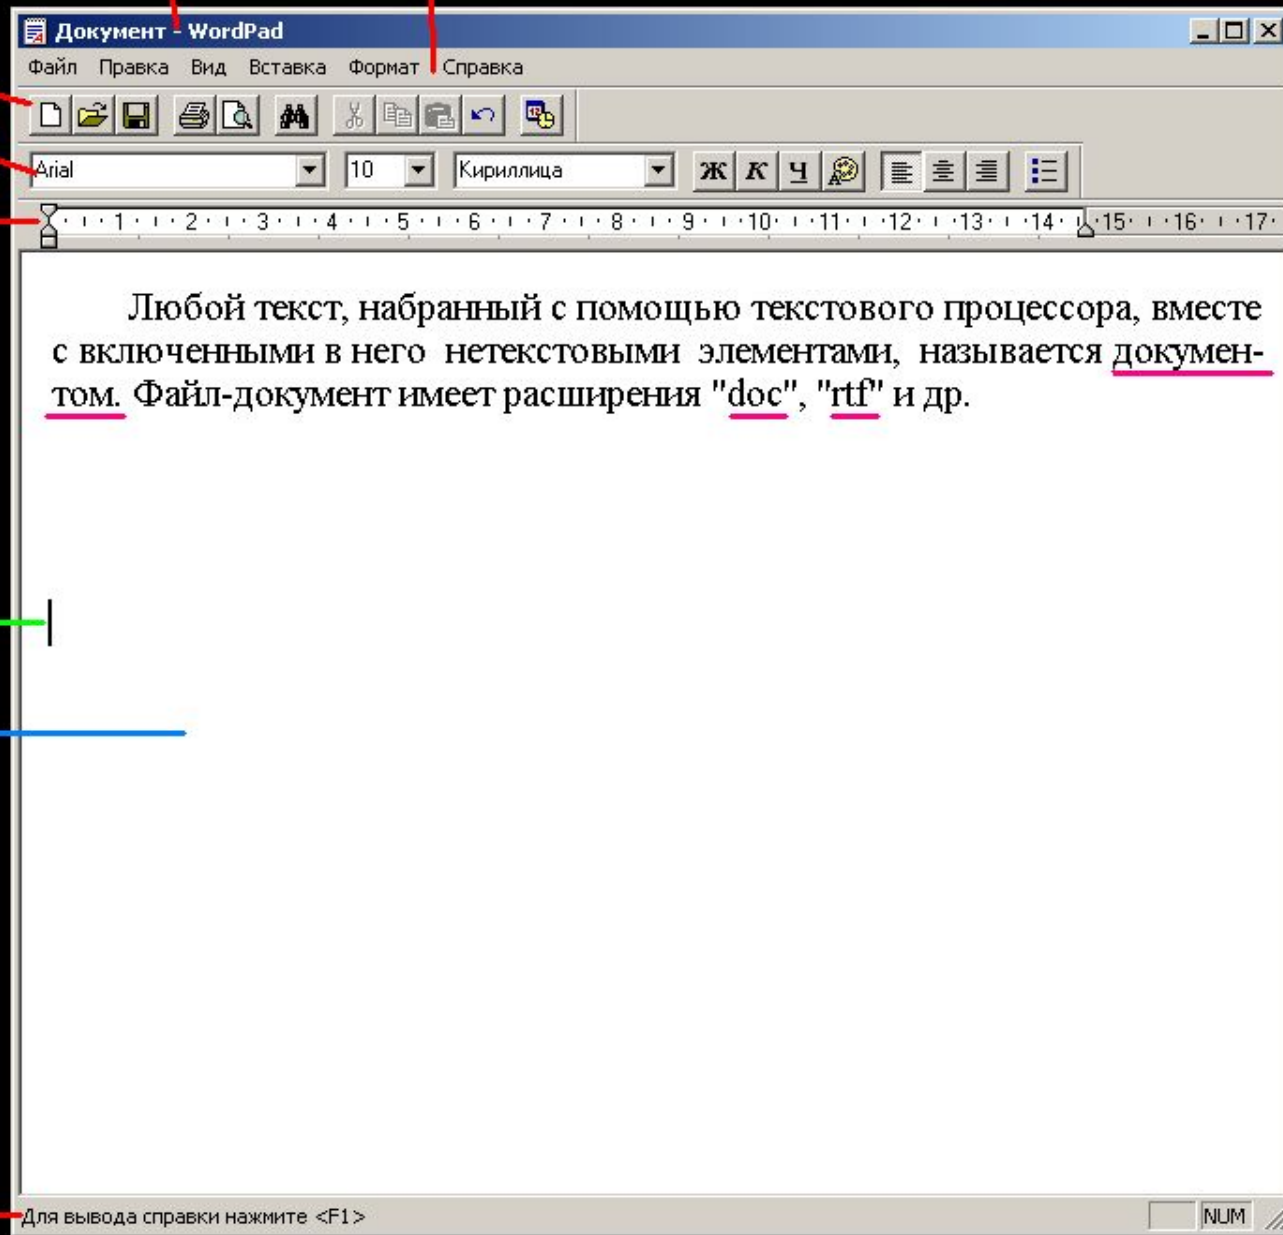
Документ - WordPad

Файл Правка Вид Вставка Формат Справка

Arial 10 Кириллица Ж К Ч

1 2 3 4 5 6 7 8 9 10 11 12 13 14 15 16 17

Любой текст, набранный с помощью текстового процессора, вместе с включенными в него нетекстовыми элементами, называется документом. Файл-документ имеет расширения "doc", "rtf" и др.

Для вывода справки нажмите <F1>

NUM